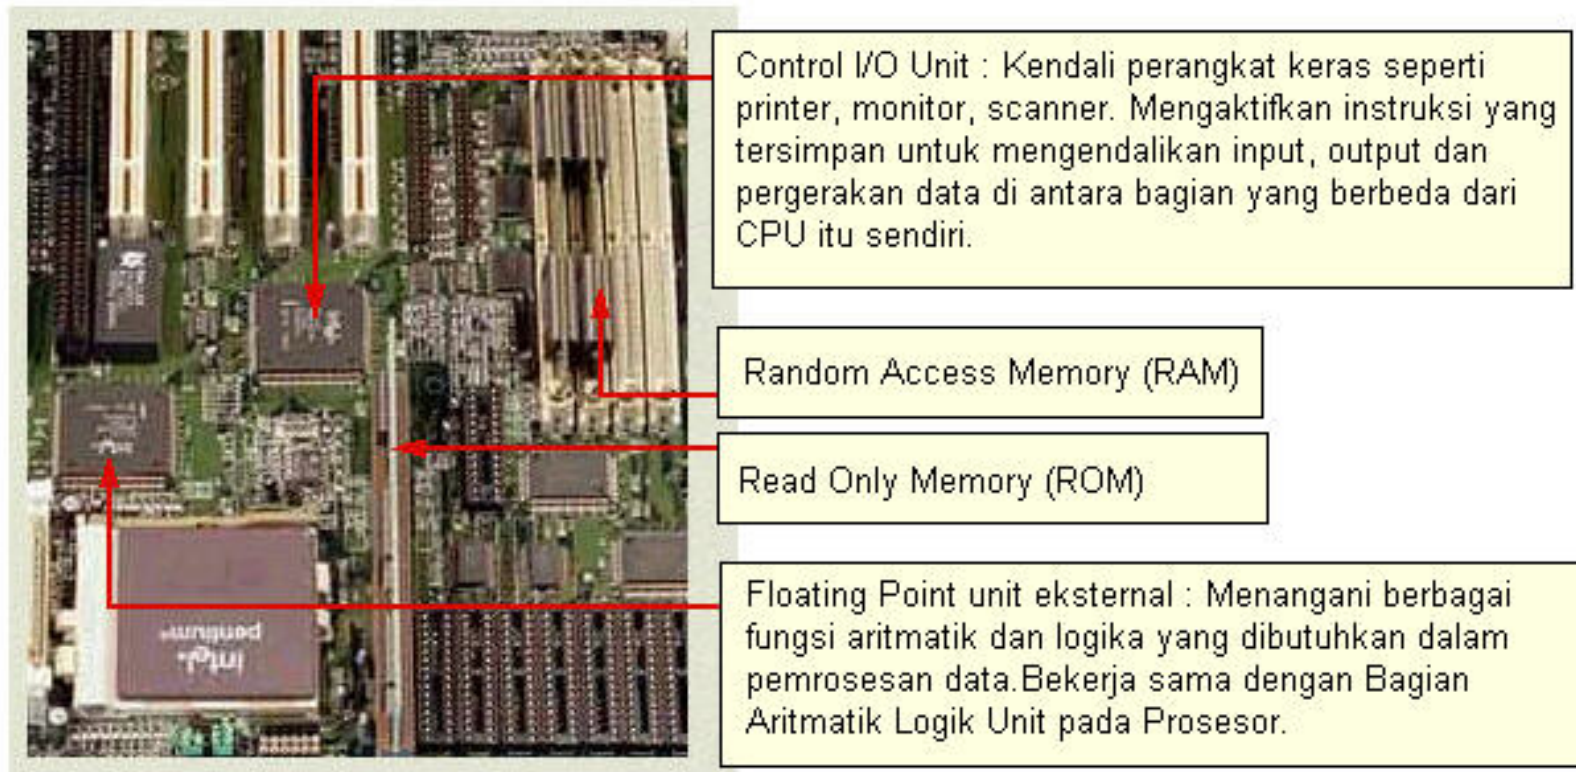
Control I/O Unit : Kendali perangkat keras seperti printer, monitor, scanner. Mengaktifkan instruksi yang tersimpan untuk mengendalikan input, output dan pergerakan data di antara bagian yang berbeda dari CPU itu sendiri.

Random Access Memory (RAM)

Read Only Memory (ROM)

Floating Point unit eksternal : Menangani berbagai fungsi aritmatik dan logika yang dibutuhkan dalam pemrosesan data.Bekerja sama dengan Bagian Aritmatik Logik Unit pada Prosesor.

intel pentium